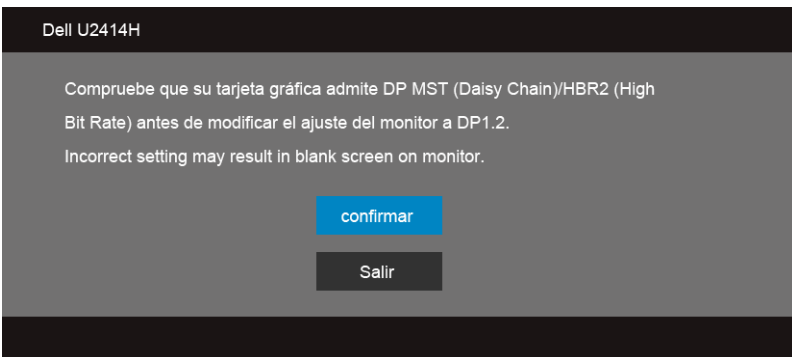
Dell U2414H

Compruebe que su tarjeta gráfica admite DP MST (Daisy Chain)/HBR2 (High Bit Rate) antes de modificar el ajuste del monitor a DP1.2.

Incorrect setting may result in blank screen on monitor.

confirmar

Salir